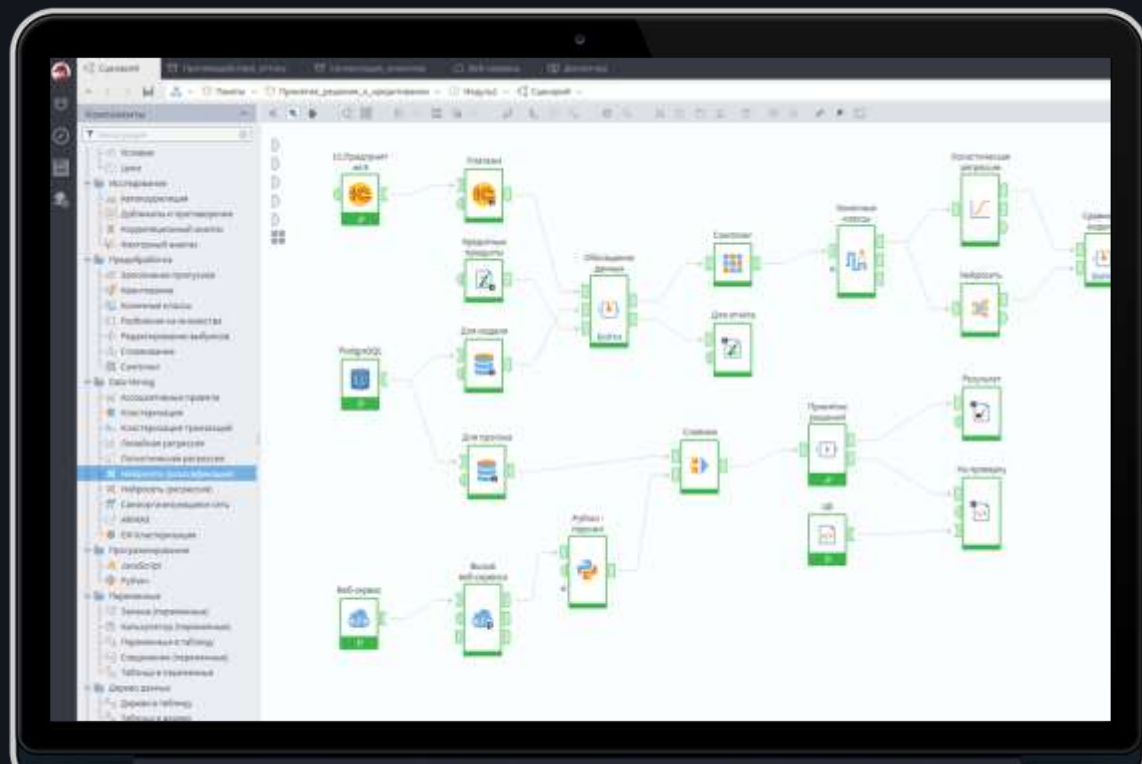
Сценарий

Компоненты

Условие
Цикл
Исследование
Автокорреляция
Дубликаты и противоречия
Корреляционный анализ
Факторный анализ
Предобработка
Заполнение пропусков
Квантование
Конечные классы
Разбиение на множества
Редактирование выбросов
Сглаживание
Сэмплинг
Data Mining
Ассоциативные правила
Кластеризация
Кластеризация транзакций
Линейная регрессия
Логистическая регрессия
Нейросеть (классификация)
Нейросеть (регрессия)
Самоорганизующиеся сеть
ARIMAX
EM-кластеризация
Программирование
JavaScript
Python
Переменные
Запись (переменные)
Калькулятор (переменные)
Переменные в таблицу
Соединение (переменные)
Таблица в переменные
Дерево данных
Дерево в таблицу

1С:Предприятие 8
Описание
Кредитные продукты
Объединение данных
Сэмплинг
Конечные классы
Логистическая регрессия
Нейросеть
Для модели
Для отчета
PostgreSQL
Для прогноза
Слияние
Применение решений
Результат
На проверку
Python - скрипт
Вызов веб-сервиса
Веб-сервис